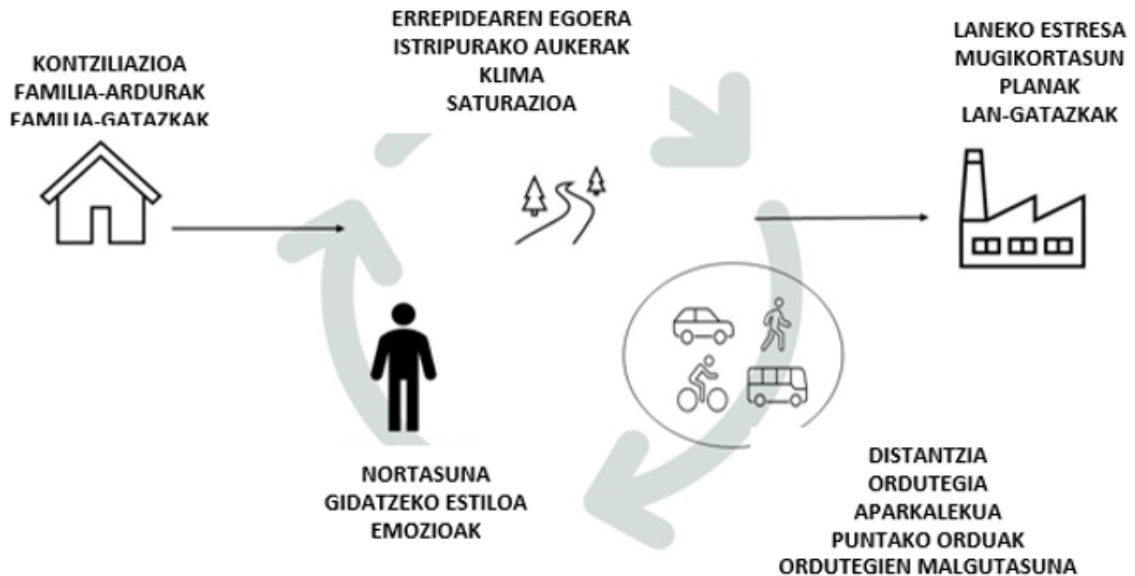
KONTZILIAZIOA
FAMILIA-ARDURAK
FAMILIA-GATAZKAK

ERREPIDEAREN EGOERA
ISTRIPURAKO AUKERAK
KLIMA
SATURAZIOA

LANEKO ESTRESA
MUGIKORTASUN
PLANAK
LAN-GATAZKAK

NORTASUNA
GIDATZEKO ESTILOA
EMOZIOAK

DISTANTZIA
ORDUTEGIA
APARKALEKUA
PUNTAKO ORDUAK
ORDUTEGIEN MALGUTASUNA